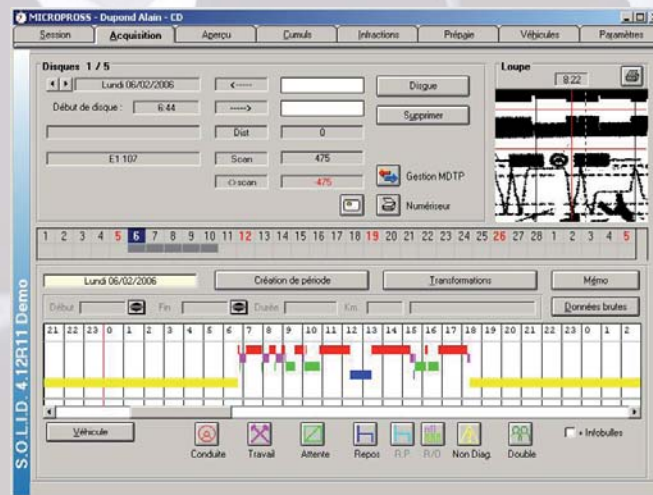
MICROPROSS - Dupond Alain - CD

Session | Acquisition | Aperçu | Cumuls | Infractions | Prépaie | Véhicules | Paramètres

Disques 1 / 5

Lundi 06/02/2006

<-----

Disque

Début de disque : 6:44

----->

Supprimer

Dist 0

E1 107

Scan 475

O-scan 475

Gestion MDTP

Numériseur

Loupe

8:22

1 2 3 4 5 6 7 8 9 10 11 12 13 14 15 16 17 18 19 20 21 22 23 24 25 26 27 28 1 2 3 4 5

Lundi 06/02/2006

Création de période

Transformations

Mémo

Début Fin Durée Km

Données brutes

21 22 23 0 1 2 3 4 5 6 7 8 9 10 11 12 13 14 15 16 17 18 19 20 21 22 23 0 1 2

Véhicule

Conduite Travail Attente Repos R.P R/D Non Diag. Double

+ Infobulles

S.O.L.I.D. 4.12R11 Demo